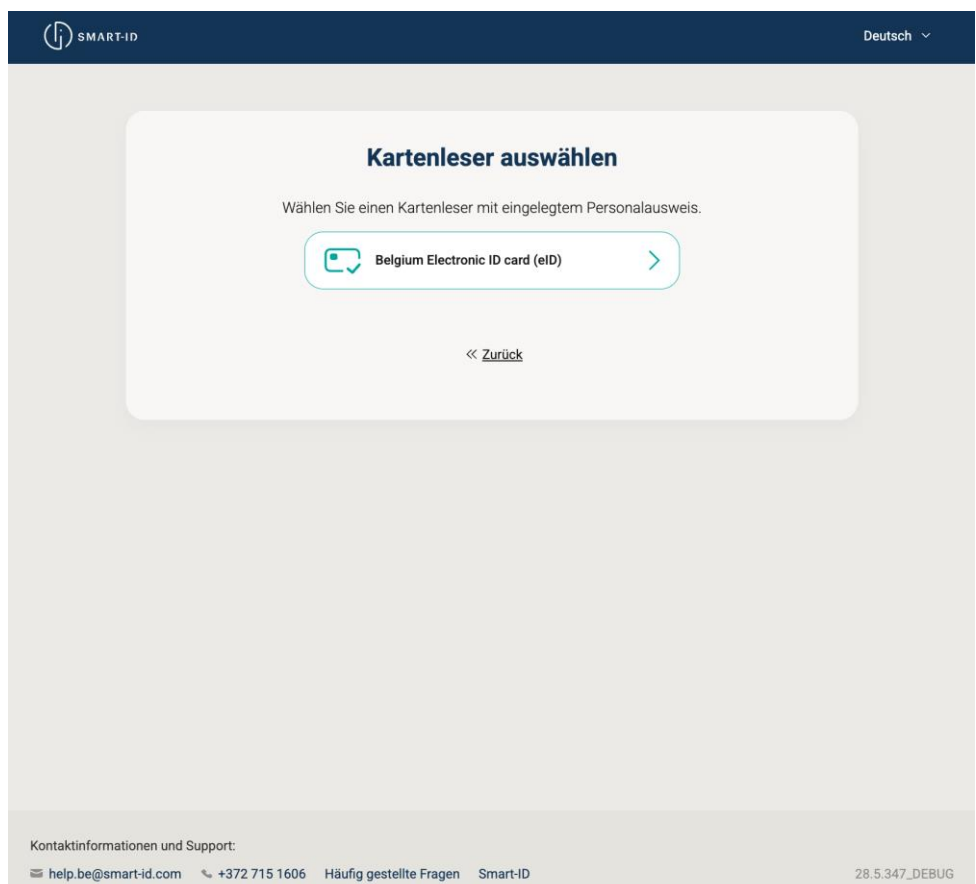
SMART-ID

Deutsch

Kartenleser auswählen

Wählen Sie einen Kartenleser mit eingelegtem Personalausweis.

Belgium Electronic ID card (eID)

« Zurück

Kontaktinformationen und Support:

help.be@smart-id.com +372 715 1606 Häufig gestellte Fragen Smart-ID

28.5.347_DEBUG